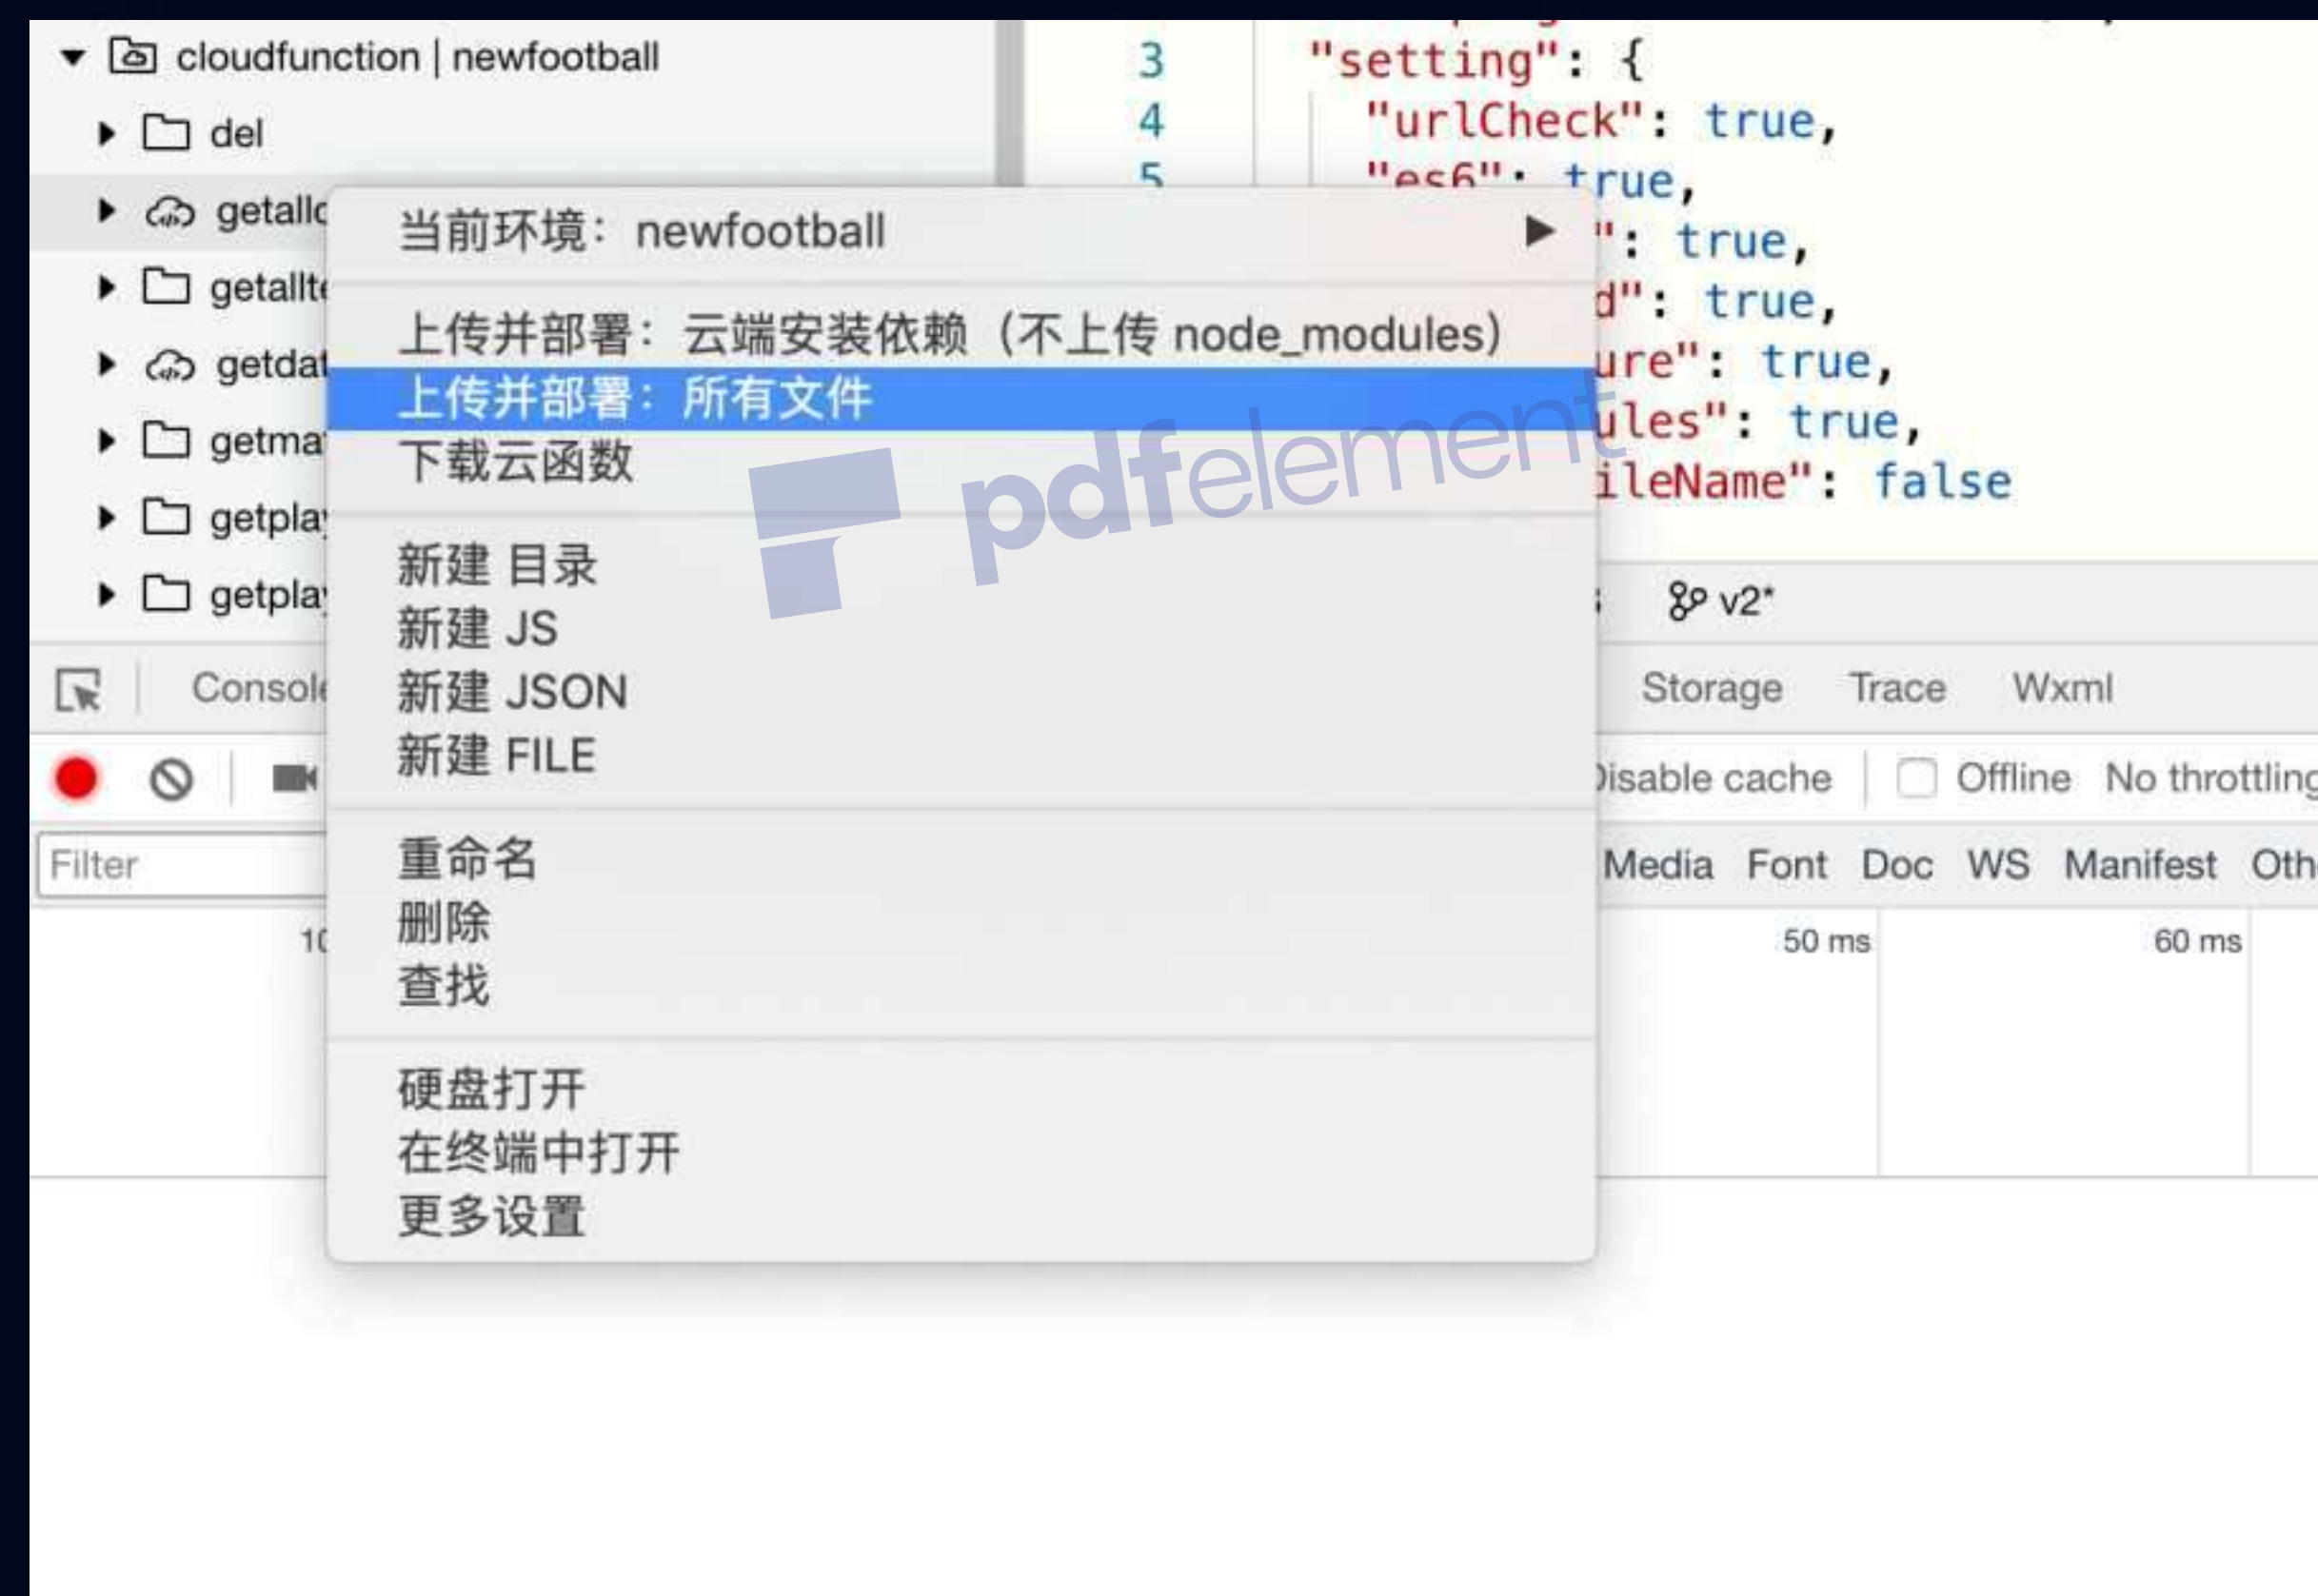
cloudfunction | newfootball
del
getallc
getallt
getdat
getma
getpla
getpla

3 "setting": {
4 "urlCheck": true,
5 "es6": true,
": true,
d": true,
ure": true,
ules": true,
ileName": false

当前环境： newfootball
上传并部署：云端安装依赖（不上传 node_modules）
上传并部署：所有文件
下载云函数
新建 目录
新建 JS
新建 JSON
新建 FILE
重命名
删除
查找
硬盘打开
在终端中打开
更多设置

pdfelement

v2*
Console
Storage Trace Wxml
isable cache Offline No throttling
Filter
Media Font Doc WS Manifest Oth
10
50 ms
60 ms